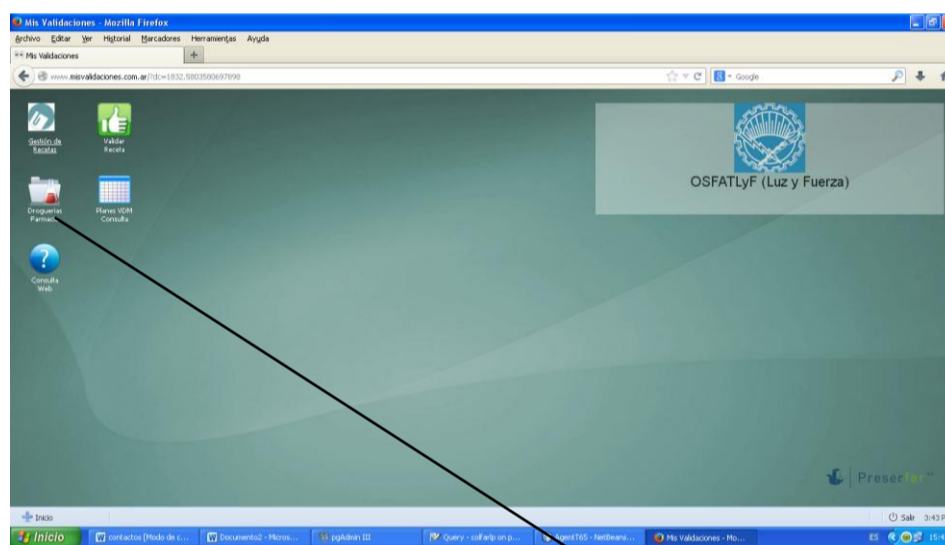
Mis Validaciones - Mozilla Firefox

Archivo Editar Ver Historial Marcadores Herramientas Ayuda

Mis Validaciones

www.misvalidaciones.com.ar/?dc=1832.5803580697898

Google

Gestión de Recetas

Validar Receta

Droguerías Farmac.

Planes VDM Consulta

Consulta Web

OSFATLyF (Luz y Fuerza)

Preser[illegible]

Inicio

Salir 3:43 P

Inicio

contactos [Modo de c...

Documento2 - Micros...

pgAdmin III

Query - colfarip on p...

Agent765 - NetBeans...

Mis Validaciones - Mo...

ES 15:4